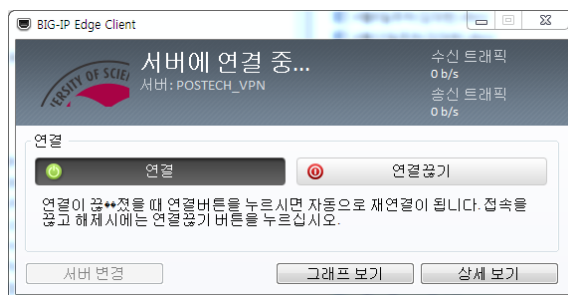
BIG-IP Edge Client

서버에 연결 중...
서버: POSTECH_VPN

수신 트래픽
0 b/s
송신 트래픽
0 b/s

VERSITY OF SCIE

연결

연결

연결끊기

연결이 끊어졌을 때 연결버튼을 누르시면 자동으로 재연결이 됩니다. 접속을 끊고 해제시에는 연결끊기 버튼을 누르십시오.

서버 변경

그래프 보기

상세 보기